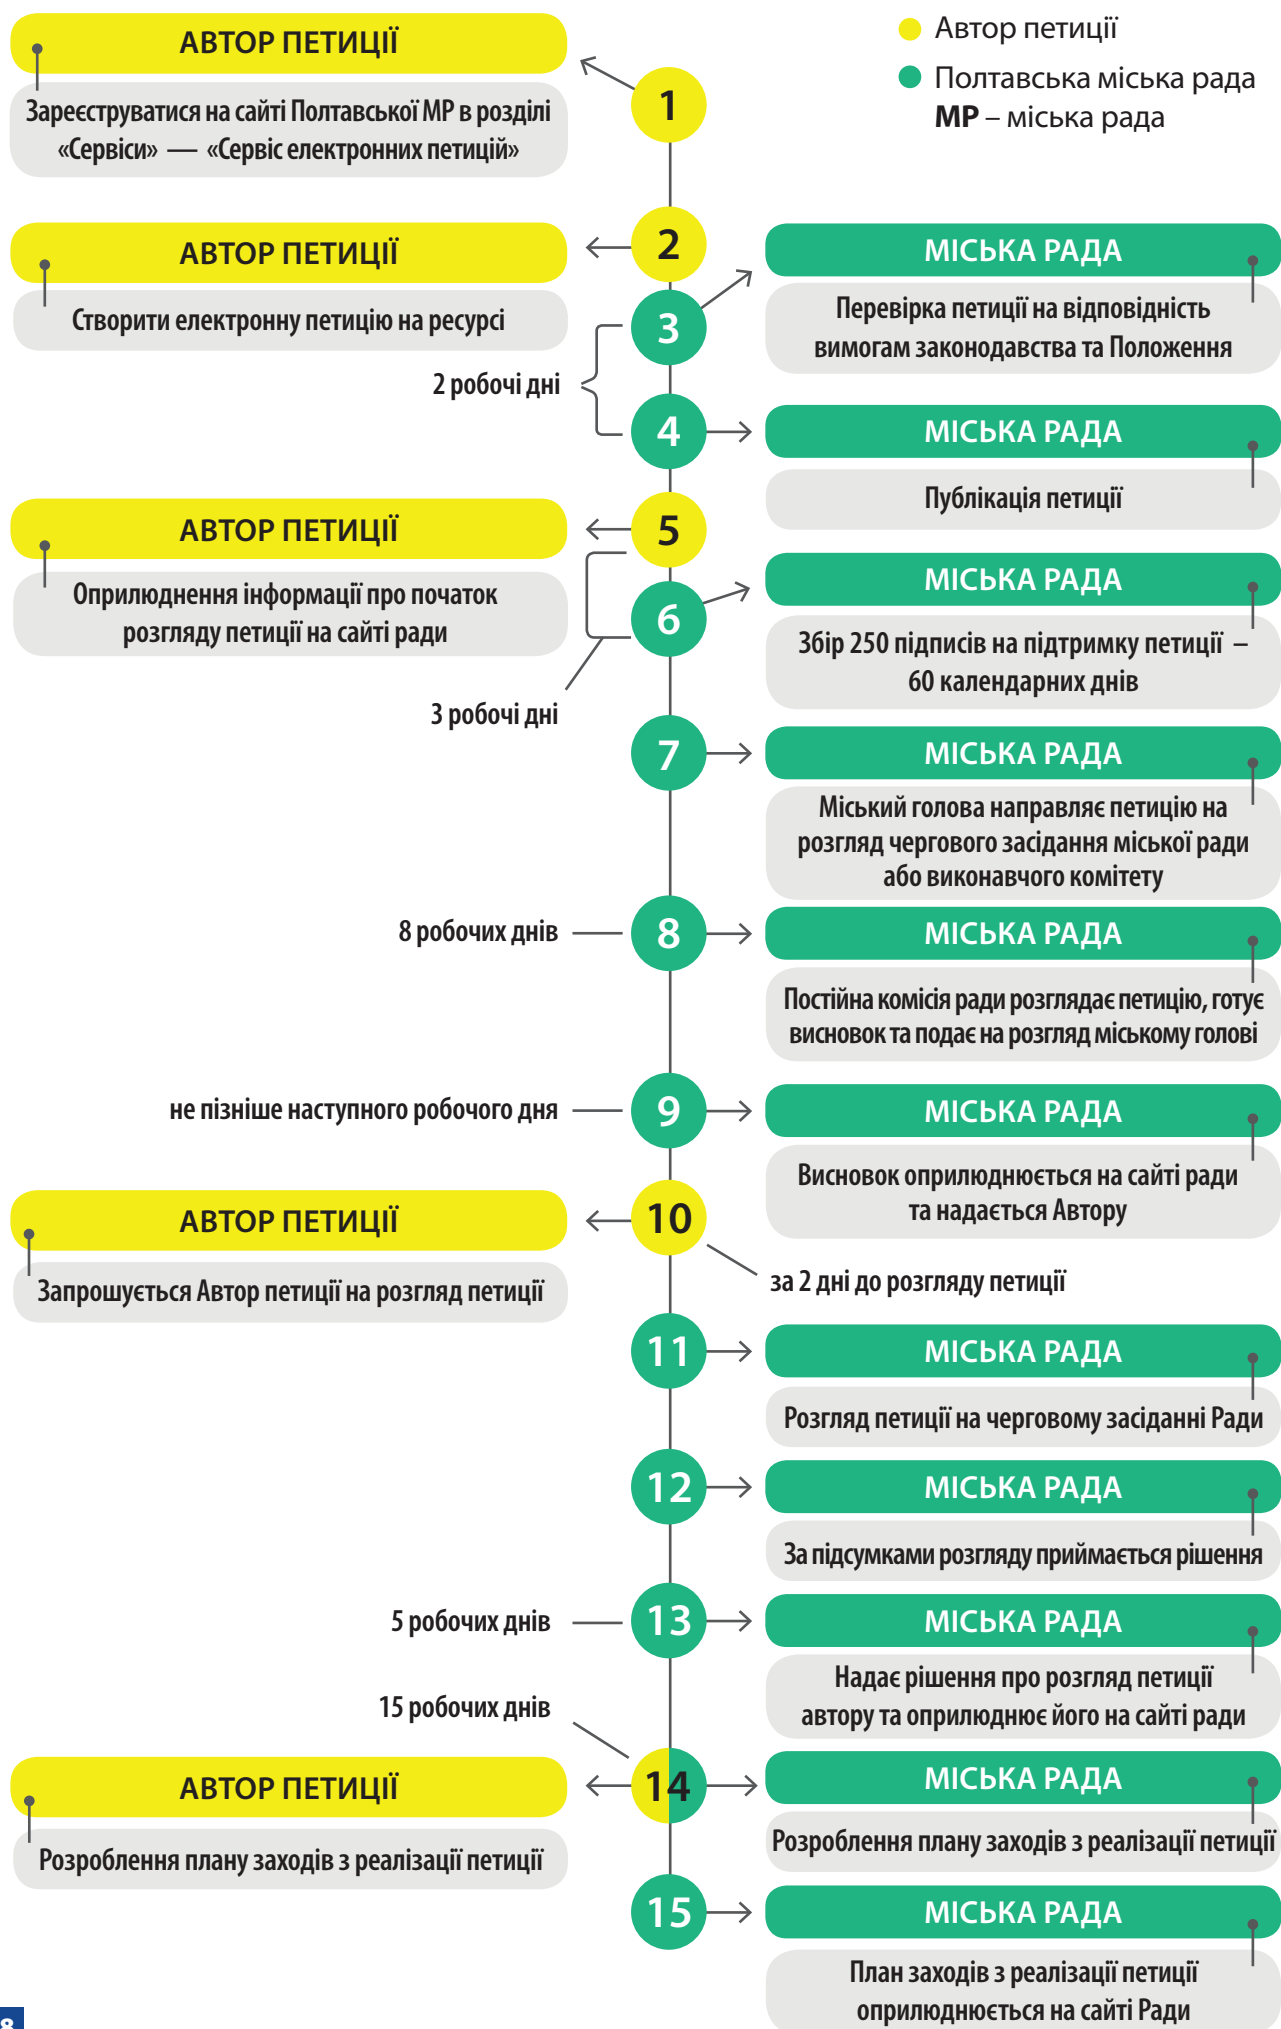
Автор петиції
Полтавська міська рада
**МР** – міська рада

1
АВТОР ПЕТИЦІЇ
Зареєструватися на сайті Полтавської МР в розділі «Сервіси» — «Сервіс електронних петицій»

2
АВТОР ПЕТИЦІЇ
Створити електронну петицію на ресурсі

3
МІСЬКА РАДА
Перевірка петиції на відповідність вимогам законодавства та Положення

2 робочі дні

4
МІСЬКА РАДА
Публікація петиції

5
АВТОР ПЕТИЦІЇ
Оприлюднення інформації про початок розгляду петиції на сайті ради

6
МІСЬКА РАДА
Збір 250 підписів на підтримку петиції – 60 календарних днів

3 робочі дні

7
МІСЬКА РАДА
Міський голова направляє петицію на розгляд чергового засідання міської ради або виконавчого комітету

8 робочих днів
8
МІСЬКА РАДА
Постійна комісія ради розглядає петицію, готує висновок та подає на розгляд міському голові

не пізніше наступного робочого дня
9
МІСЬКА РАДА
Висновок оприлюднюється на сайті ради та надається Автору

10
АВТОР ПЕТИЦІЇ
Запрошується Автор петиції на розгляд петиції

за 2 дні до розгляду петиції

11
МІСЬКА РАДА
Розгляд петиції на черговому засіданні Ради

12
МІСЬКА РАДА
За підсумками розгляду приймається рішення

5 робочих днів
13
МІСЬКА РАДА
Надає рішення про розгляд петиції автору та оприлюднює його на сайті ради

15 робочих днів
14
АВТОР ПЕТИЦІЇ
Розроблення плану заходів з реалізації петиції
МІСЬКА РАДА
Розроблення плану заходів з реалізації петиції

15
МІСЬКА РАДА
План заходів з реалізації петиції оприлюднюється на сайті Ради

8